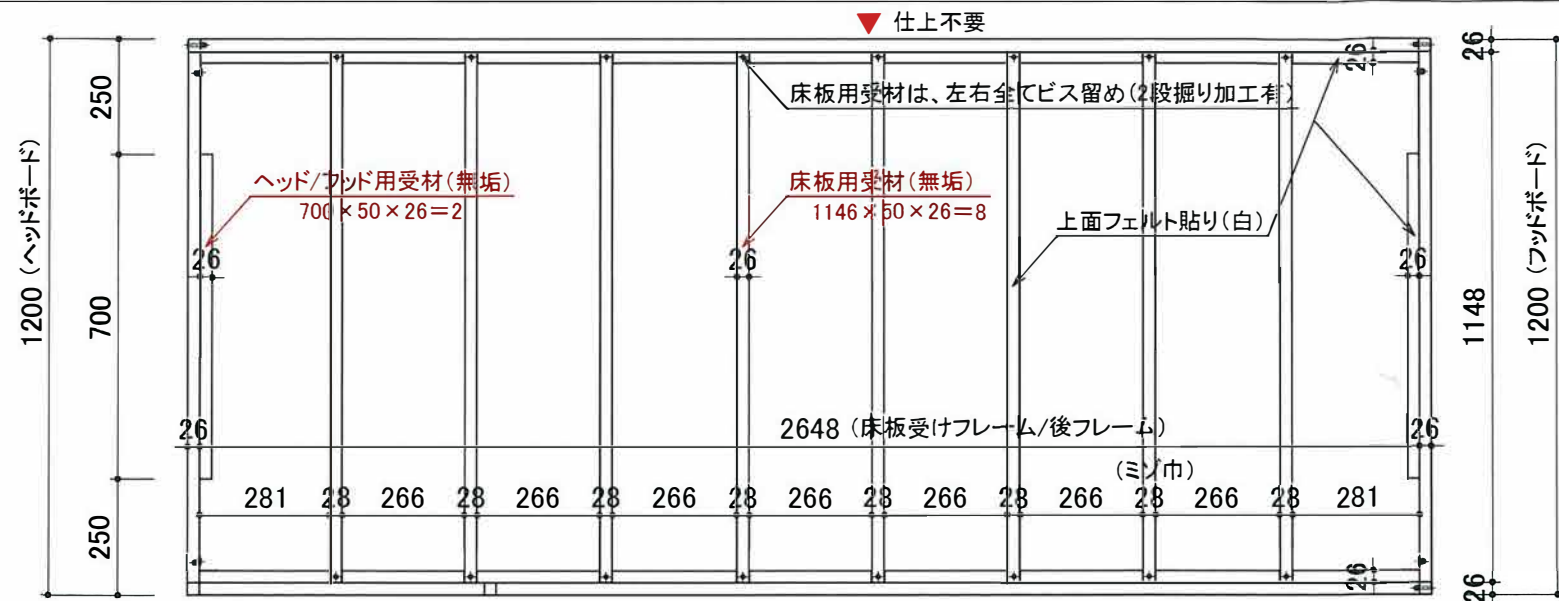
▼ 仕上不要

1200（ヘッドボード）

250

700

250

床板用受材は、左右全てビス留め（2段掘り加工有）

ヘッド/フッド用受材（無垢）
700×50×26＝2

床板用受材（無垢）
1146×50×26＝8

上面フェルト貼り（白）

26 26 26

26 26

2648（床板受けフレーム/後フレーム）

（ミゾ巾）

281 28 266 28 266 28 266 28 266 28 266 28 266 28 266 28 281

26 26

26 26

1148

1200（フッドボード）